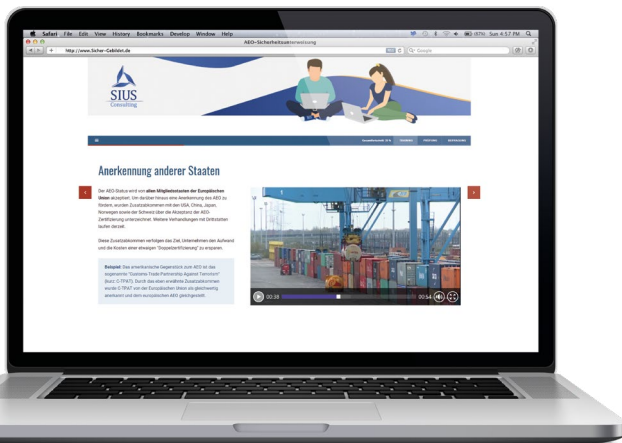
Safari File Edit View History Bookmarks Develop Window Help

(87%) Sun 4:57 PM

AEO-Sicherheitsunterweisung

http://www.Sicher-Gebildet.de

Google

SIUS Consulting

Anerkennung anderer Staaten

Der AEO-Status wird von allen Mitgliedstaaten der Europäischen Union akzeptiert. Um darüber hinaus eine Anerkennung des AEO zu fördern, wurden Zusatzabkommen mit den USA, China, Japan, Norwegen sowie der Schweiz über die Akzeptanz der AEO-Zertifizierung unterzeichnet. Weitere Verhandlungen mit Drittstaaten laufen derzeit.

Diese Zusatzabkommen verfolgen das Ziel, Unternehmen den Aufwand und die Kosten einer etwaigen "Doppelzertifizierung" zu ersparen.

Beispiel: Das amerikanische Gegenstück zum AEO ist das sogenannte "Customs-Trade Partnership Against Terrorism" (kurz: C-TPAT). Durch das eben erwähnte Zusatzabkommen wurde C-TPAT von der Europäischen Union als gleichwertig anerkannt und dem europäischen AEO gleichgestellt.

00:38

00:54